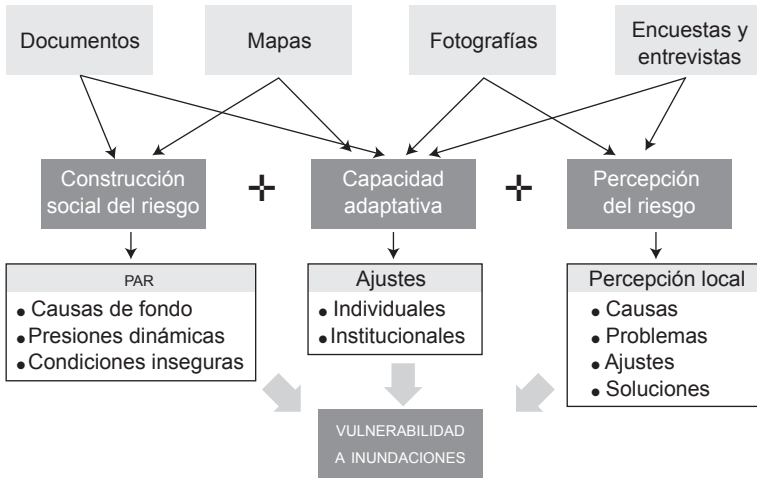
Documentos

Mapas

Fotografías

Encuestas y entrevistas

Construcción social del riesgo

+

Capacidad adaptativa

+

Percepción del riesgo

PAR
- Causas de fondo
- Presiones dinámicas
- Condiciones inseguras

Ajustes
- Individuales
- Institucionales

Percepción local
- Causas
- Problemas
- Ajustes
- Soluciones

VULNERABILIDAD A INUNDACIONES